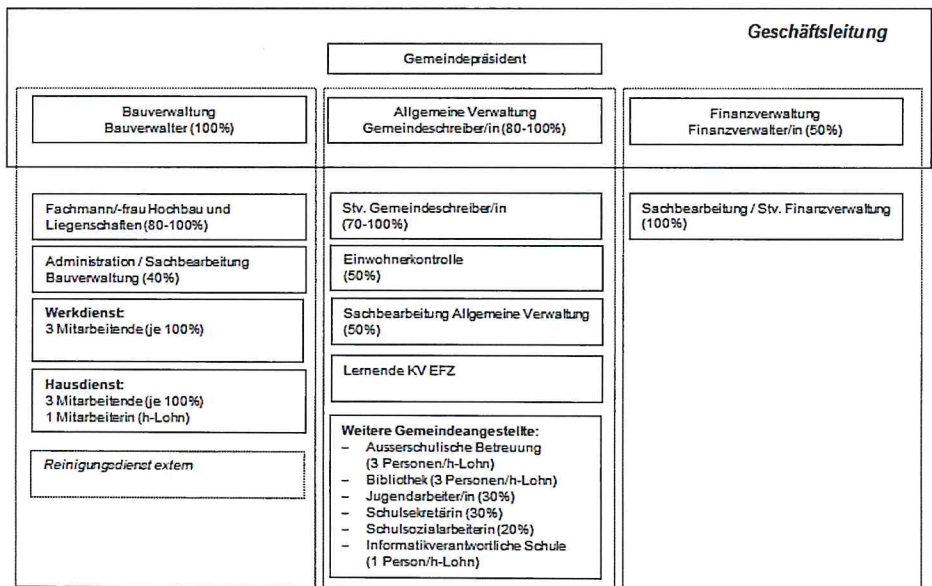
Geschäftsleitung

Gemeindepräsident

Bauverwaltung
Bauverwalter (100%)

Fachmann/-frau Hochbau und Liegenschaften (80-100%)

Administration / Sachbearbeitung Bauverwaltung (40%)

Werkdienst:
3 Mitarbeitende (je 100%)

Hausdienst:
3 Mitarbeitende (je 100%)
1 Mitarbeiterin (h-Lohn)

Reinigungsdienst extern

Allgemeine Verwaltung
Gemeindeschreiber/in (80-100%)

Stv. Gemeindeschreiber/in (70-100%)

Einwohnerkontrolle (50%)

Sachbearbeitung Allgemeine Verwaltung (50%)

Lernende KV EFZ

Weitere Gemeindeangestellte:
– Ausserschulische Betreuung (3 Personen/h-Lohn)
– Bibliothek (3 Personen/h-Lohn)
– Jugendarbeiter/in (30%)
– Schulsekretärin (30%)
– Schulsozialarbeiterin (20%)
– Informatikverantwortliche Schule (1 Person/h-Lohn)

Finanzverwaltung
Finanzverwalter/in (50%)

Sachbearbeitung / Stv. Finanzverwaltung (100%)